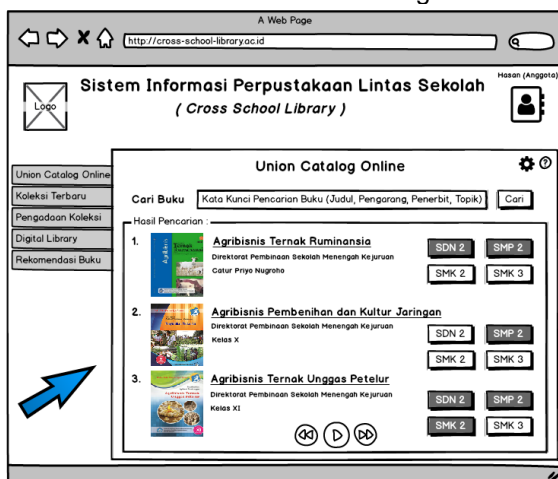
A Web Page

http://cross-school-library.ac.id

Logo

Sistem Informasi Perpustakaan Lintas Sekolah
( Cross School Library )

Hasan (Anggota)

Union Catalog Online
Koleksi Terbaru
Pengadaan Koleksi
Digital Library
Rekomendasi Buku

Union Catalog Online

Cari Buku Kata Kunci Pencarian Buku (Judul, Pengarang, Penerbit, Topik) Cari

Hasil Pencarian :

1. Agribisnis Ternak Ruminansia
Direktorat Pembinaan Sekolah Menengah Kejuruan
Catur Priyo Nugroho

SDN 2 SMP 2
SMK 2 SMK 3

2. Agribisnis Pembenihan dan Kultur Jaringan
Direktorat Pembinaan Sekolah Menengah Kejuruan
Kelas X

SDN 2 SMP 2
SMK 2 SMK 3

3. Agribisnis Ternak Unggas Petelur
Direktorat Pembinaan Sekolah Menengah Kejuruan
Kelas XI

SDN 2 SMP 2
SMK 2 SMK 3